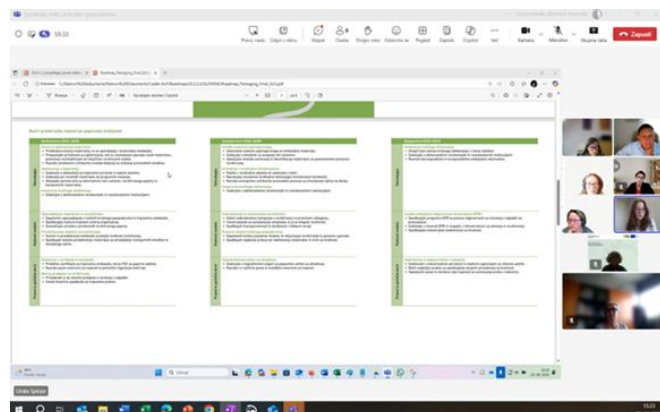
Spodnji sestanek

19:33

Pravi ogled

Pogled

Osebe

Dvigni roko

Odzivi

Pogled

Zapiski

Orodja

Več

Kamera

Mikrofon

Skupna raba

Zapusti

Roadmap_Packaging_final

Roadmap_Packaging_final_EU.pdf

Preberi na glas

Iskanje

Ureja Splošna

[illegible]